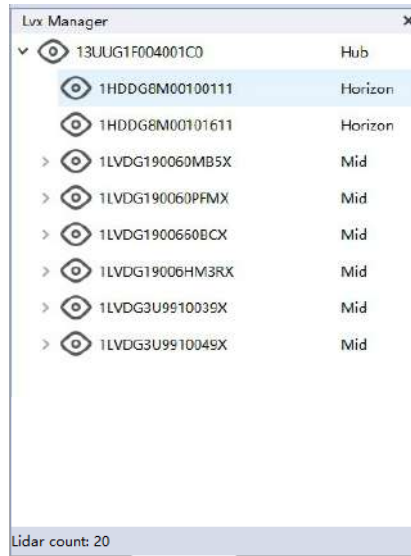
Lvx Manager ×

13UUG1F004001C0 Hub
1HDDG8M00100111 Horizon
1HDDG8M00101611 Horizon
1LVDG190060MB5X Mid
1LVDG190060PFMX Mid
1LVDG1900660BCX Mid
1LVDG19006HM3RX Mid
1LVDG3U9910039X Mid
1LVDG3U9910049X Mid

Lidar count: 20